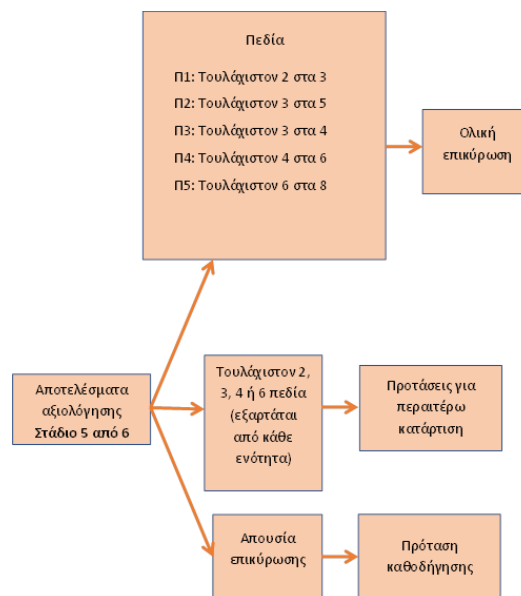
Πεδία

Π1: Τουλάχιστον 2 στα 3

Π2: Τουλάχιστον 3 στα 5

Π3: Τουλάχιστον 3 στα 4

Π4: Τουλάχιστον 4 στα 6

Π5: Τουλάχιστον 6 στα 8

Ολική επικύρωση

Αποτελέσματα αξιολόγησης Στάδιο 5 από 6

Τουλάχιστον 2, 3, 4 ή 6 πεδία (εξαρτάται από κάθε ενότητα)

Προτάσεις για περαιτέρω κατάρτιση

Απουσία επικύρωσης

Πρόταση καθοδήγησης